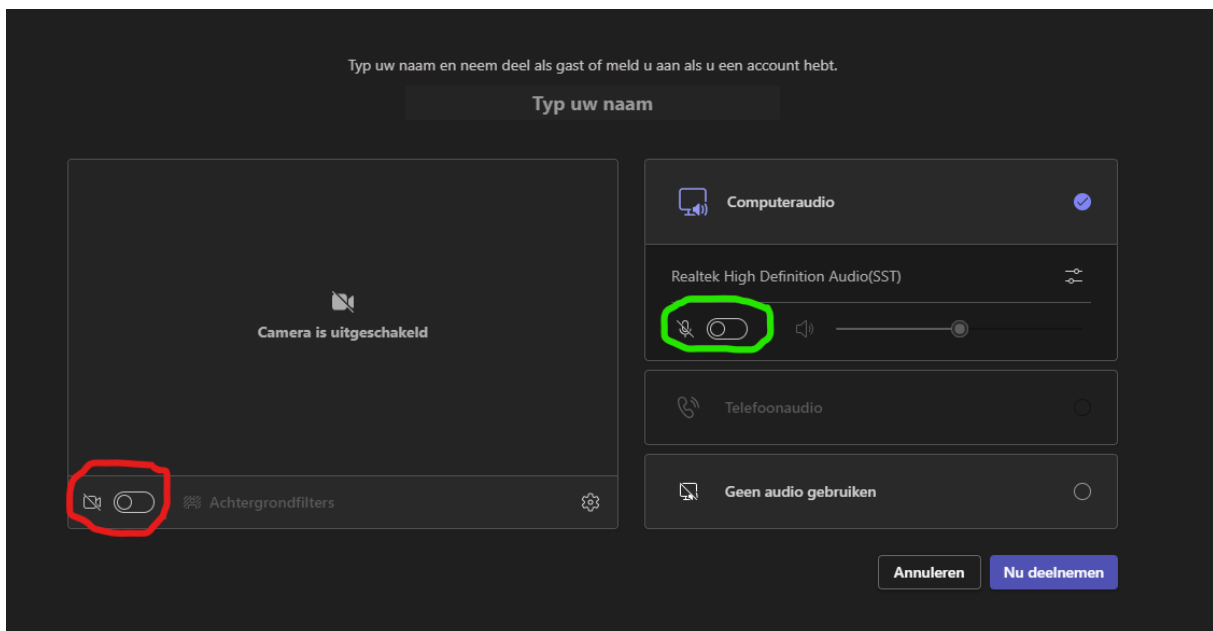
Typ uw naam en neem deel als gast of meld u aan als u een account hebt.

Typ uw naam

Camera is uitgeschakeld

Achtergrondfilters

Computeraudio

Realtek High Definition Audio(SST)

Telefoonaudio

Geen audio gebruiken

Annuleren

Nu deelnemen